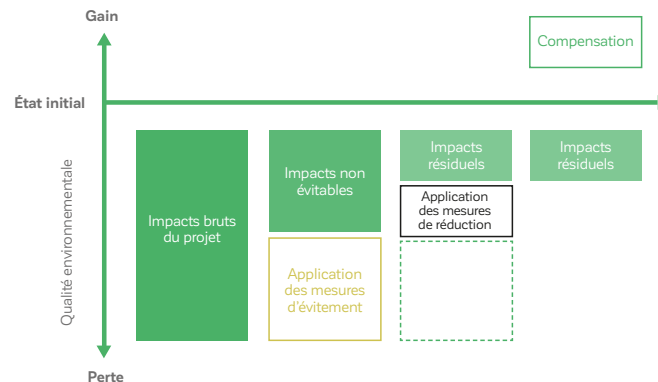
Gain

Compensation

État initial

Qualité environnementale

Impacts bruts du projet

Impacts non évitables

Application des mesures d'évitement

Impacts résiduels

Application des mesures de réduction

Impacts résiduels

Perte